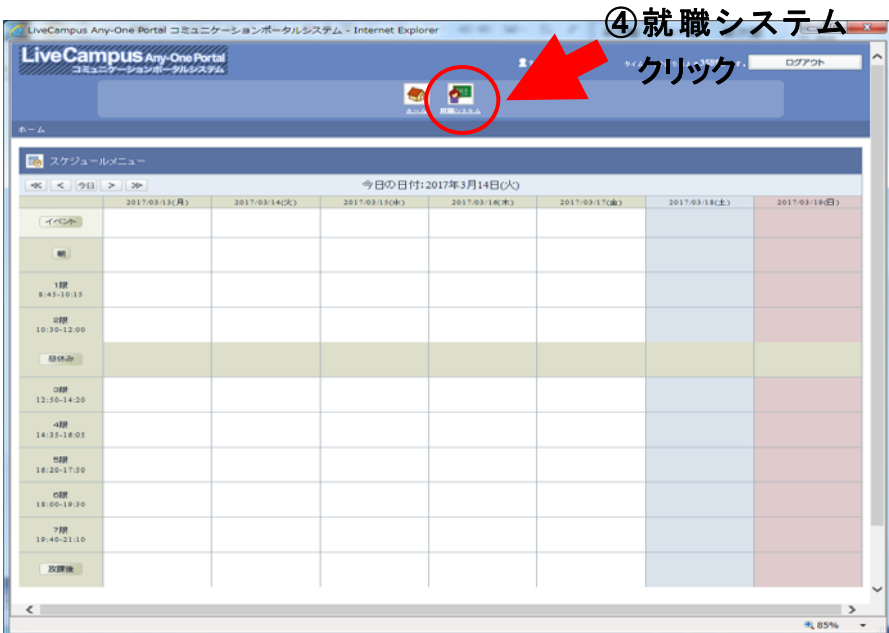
LiveCampus Any-One Portal コミュニケーションポータルシステム - Internet Explorer

④就職システム
クリック

LiveCampus Any-One Portal
コミュニケーションポータルシステム

ログアウト

ホーム
就職システム

ホーム

スケジュールメニュー

≪ < 今日 > ≫

今日の日付:2017年3月14日(火)

| | 2017/03/13(月) | 2017/03/14(火) | 2017/03/15(水) | 2017/03/16(木) | 2017/03/17(金) | 2017/03/18(土) | 2017/03/19(日) |
|---|---|---|---|---|---|---|---|
| イベント | | | | | | | |
| 朝 | | | | | | | |
| 1限 8:45-10:15 | | | | | | | |
| 2限 10:30-12:00 | | | | | | | |
| 昼休み | | | | | | | |
| 3限 12:50-14:20 | | | | | | | |
| 4限 14:35-16:05 | | | | | | | |
| 5限 16:20-17:50 | | | | | | | |
| 6限 18:00-19:30 | | | | | | | |
| 7限 19:40-21:10 | | | | | | | |
| 放課後 | | | | | | | |

85%